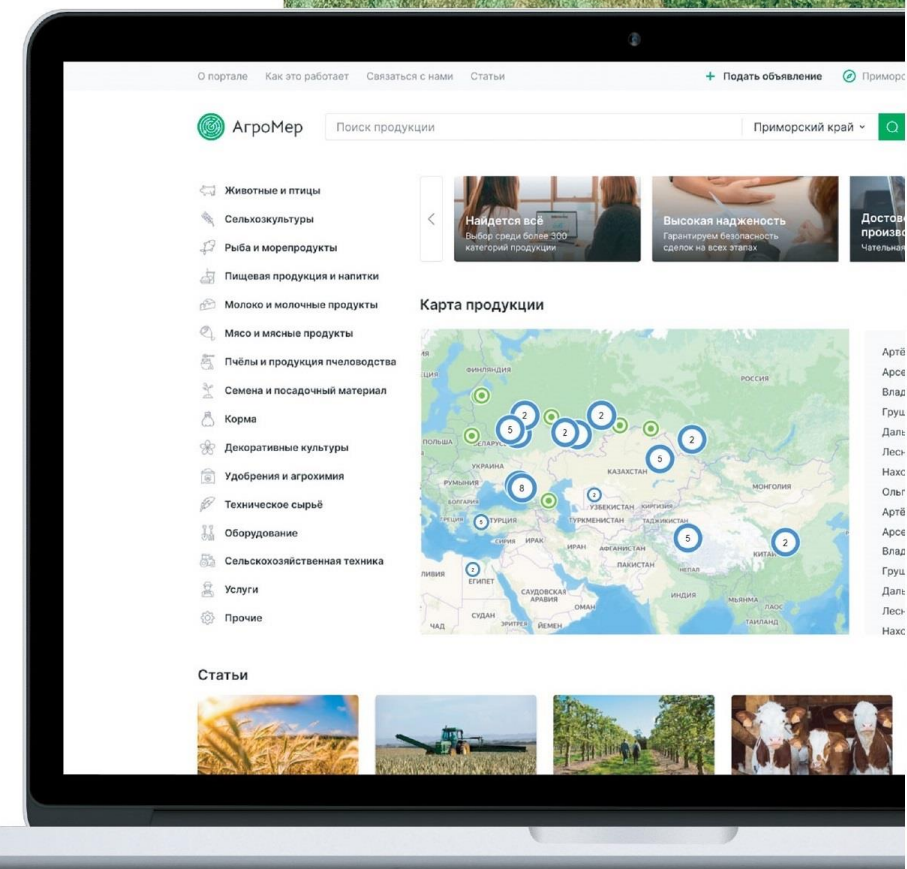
О портале Как это работает Связаться с нами Статьи + Подать объявление Приморс

АгроМер Поиск продукции Приморский край

Животные и птицы
Сельхозкультуры
Рыба и морепродукты
Пищевая продукция и напитки
Молоко и молочные продукты
Мясо и мясные продукты
Пчёлы и продукция пчеловодства
Семена и посадочный материал
Корма
Декоративные культуры
Удобрения и агрохимия
Техническое сырьё
Оборудование
Сельскохозяйственная техника
Услуги
Прочие

Найдется всё
Выбор среди более 300 категорий продукции

Высокая надженость
Гарантируем безопасность сделок на всех этапах

Достове произво
Чательная

Карта продукции

ФИНЛЯНДИЯ
РОССИЯ
ПОЛЬША
БЕЛАРУСЬ
УКРАИНА
РУМЫНИЯ
БОЛГАРИЯ
КАЗАХСТАН
УЗБЕКИСТАН
КИРГИЗИЯ
ТУРКМЕНИСТАН
ТАДЖИКИСТАН
ТУРЦИЯ
СИРИЯ
ИРАК
ИРАН
АФГАНИСТАН
ПАКИСТАН
МОНГОЛИЯ
КИТАЙ
НЕПАЛ
ИНДИЯ
ЕГИПЕТ
ЛИВИЯ
САУДОВСКАЯ АРАВИЯ
ОМАН
СУДАН
ЧАД
ЭРИТРЕЯ
ЙЕМЕН
МЬЯНМА
ЛАОС
ТАИЛАНД

2 5 2 2 2 5 8 2 5 5 2 2

Артё
Арсе
Влад
Груш
Даль
Лесн
Нахо
Ольг
Артё
Арсе
Влад
Груш
Даль
Лесн
Нахо

Статьи